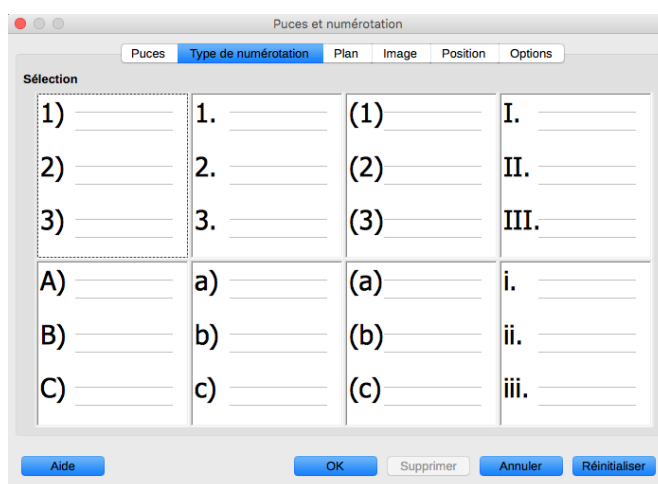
Puces et numérotation

Puces | Type de numérotation | Plan | Image | Position | Options

Sélection

1)
2)
3)

1.
2.
3.

(1)
(2)
(3)

I.
II.
III.

A)
B)
C)

a)
b)
c)

(a)
(b)
(c)

i.
ii.
iii.

Aide | OK | Supprimer | Annuler | Réinitialiser